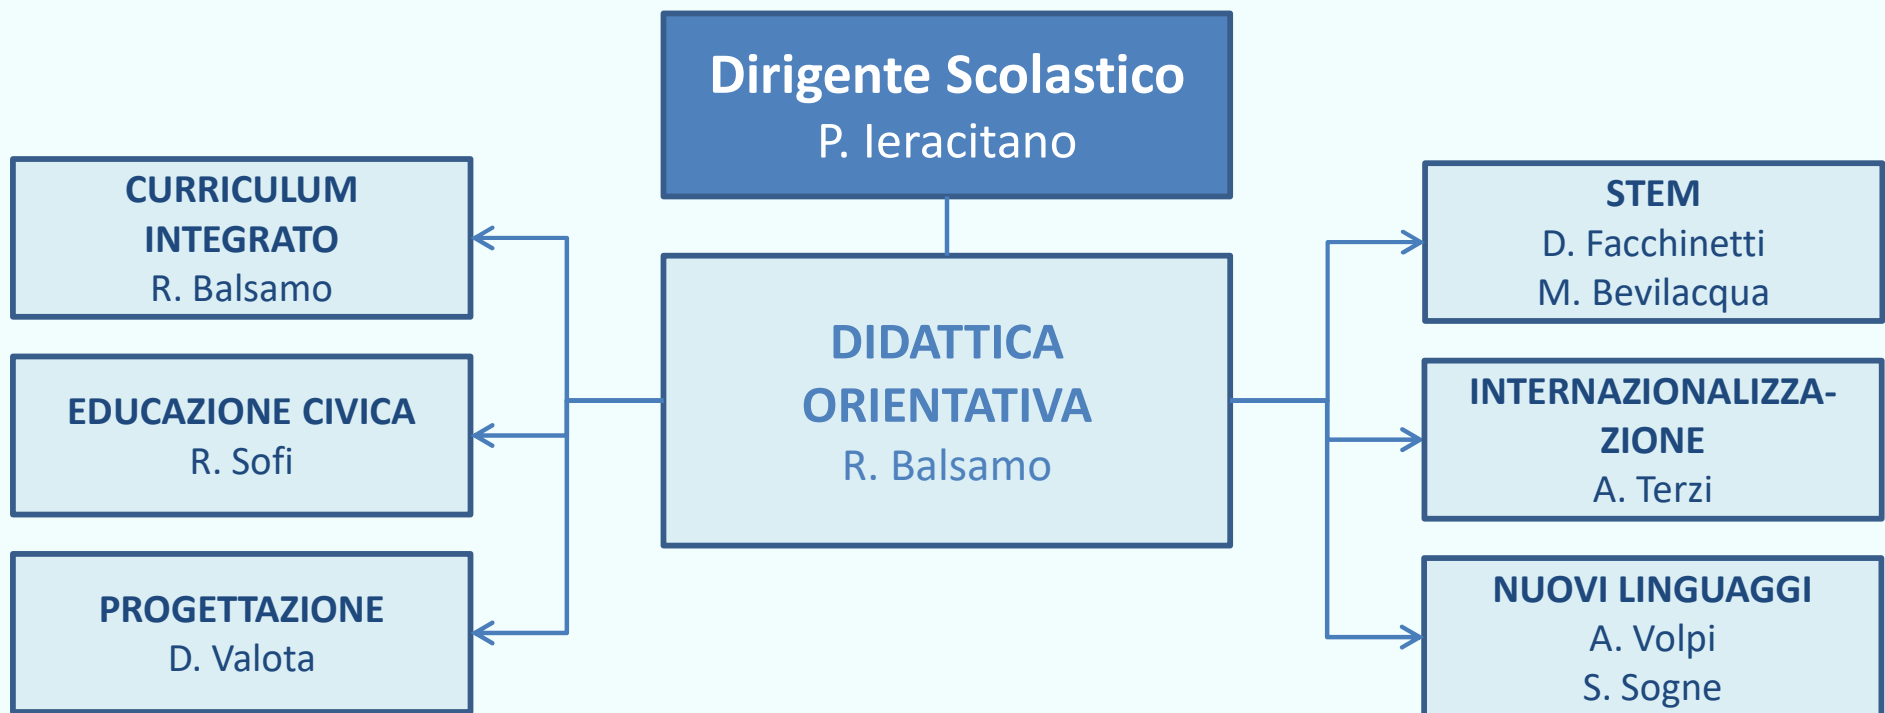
Dirigente Scolastico
P. Ieracitano

DIDATTICA ORIENTATIVA
R. Balsamo

CURRICULUM INTEGRATO
R. Balsamo

EDUCAZIONE CIVICA
R. Sofi

PROGETTAZIONE
D. Valota

STEM
D. Facchinetti
M. Bevilacqua

INTERNAZIONALIZZAZIONE
A. Terzi

NUOVI LINGUAGGI
A. Volpi
S. Sogne